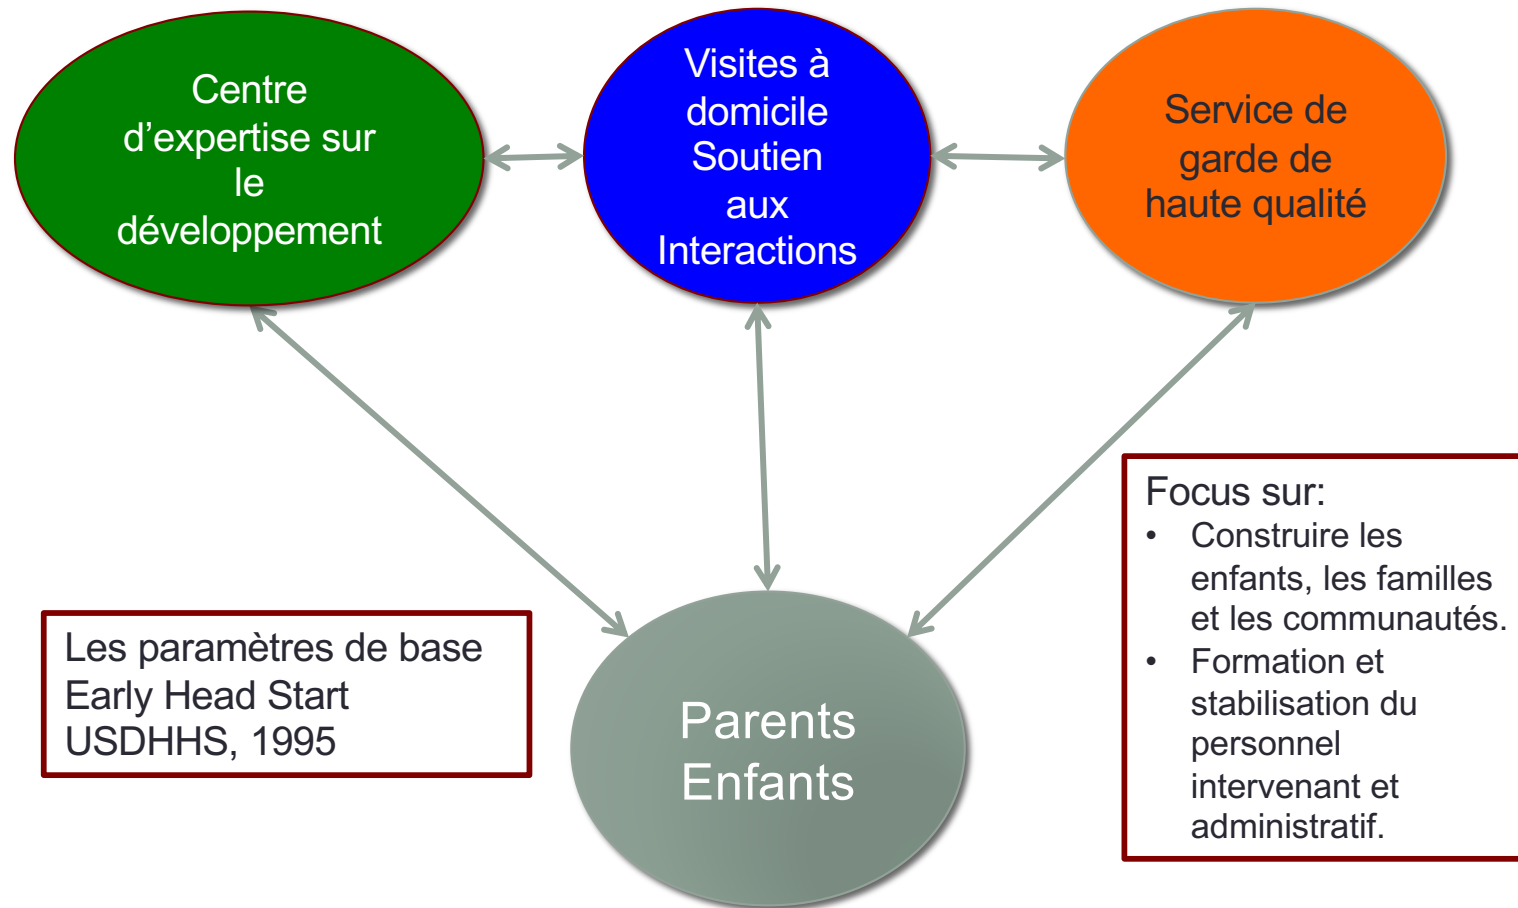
Centre d’expertise sur le développement

Visites à domicile Soutien aux Interactions

Service de garde de haute qualité

Focus sur:
• Construire les enfants, les familles et les communautés.
• Formation et stabilisation du personnel intervenant et administratif.

Les paramètres de base Early Head Start USDHHS, 1995

Parents Enfants